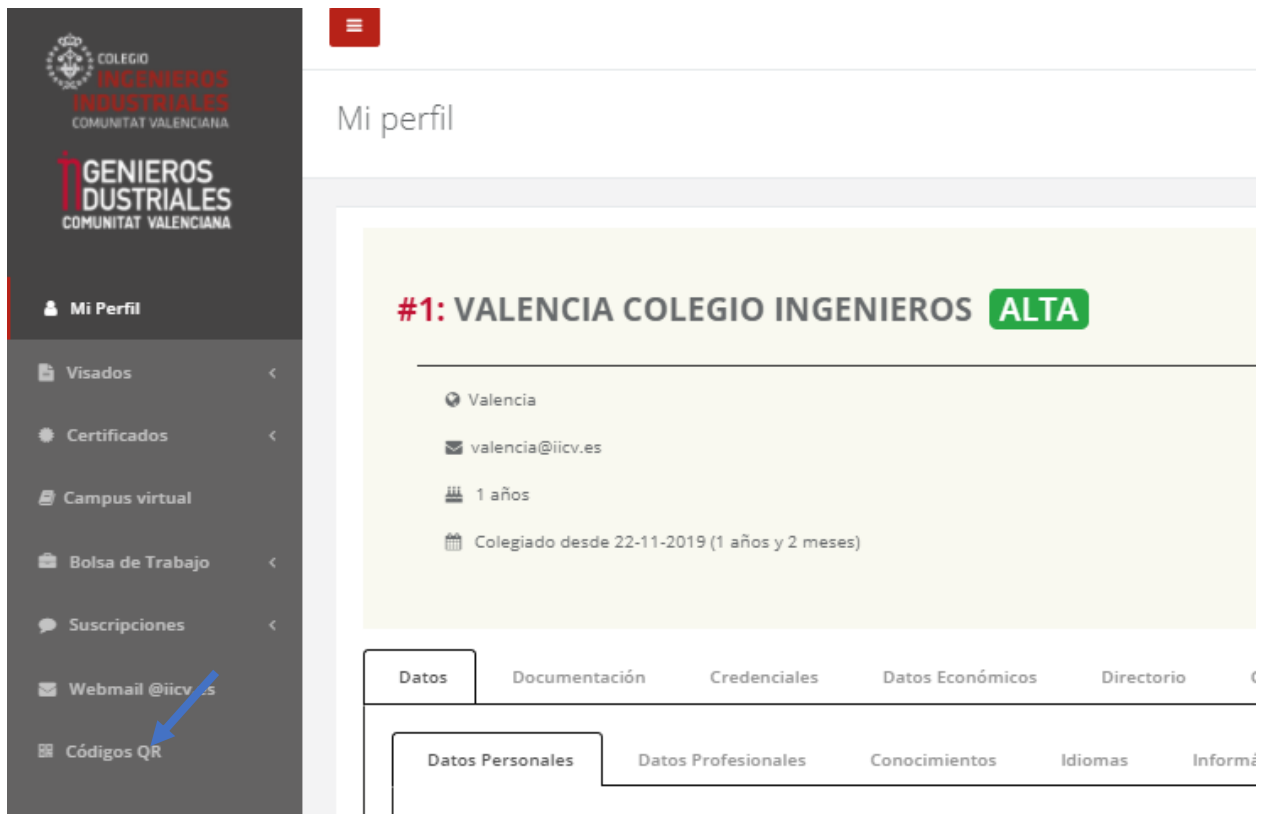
COLEGIO
INGENIEROS
INDUSTRIALES
COMUNITAT VALENCIANA

INGENIEROS
INDUSTRIALES
COMUNITAT VALENCIANA

Mi Perfil

Visados

Certificados

Campus virtual

Bolsa de Trabajo

Suscripciones

Webmail @iicv.es

Códigos QR

Mi perfil

#1: VALENCIA COLEGIO INGENIEROS ALTA

Valencia

valencia@iicv.es

1 años

Colegiado desde 22-11-2019 (1 años y 2 meses)

Datos | Documentación | Credenciales | Datos Económicos | Directorio

Datos Personales | Datos Profesionales | Conocimientos | Idiomas | Informá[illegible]